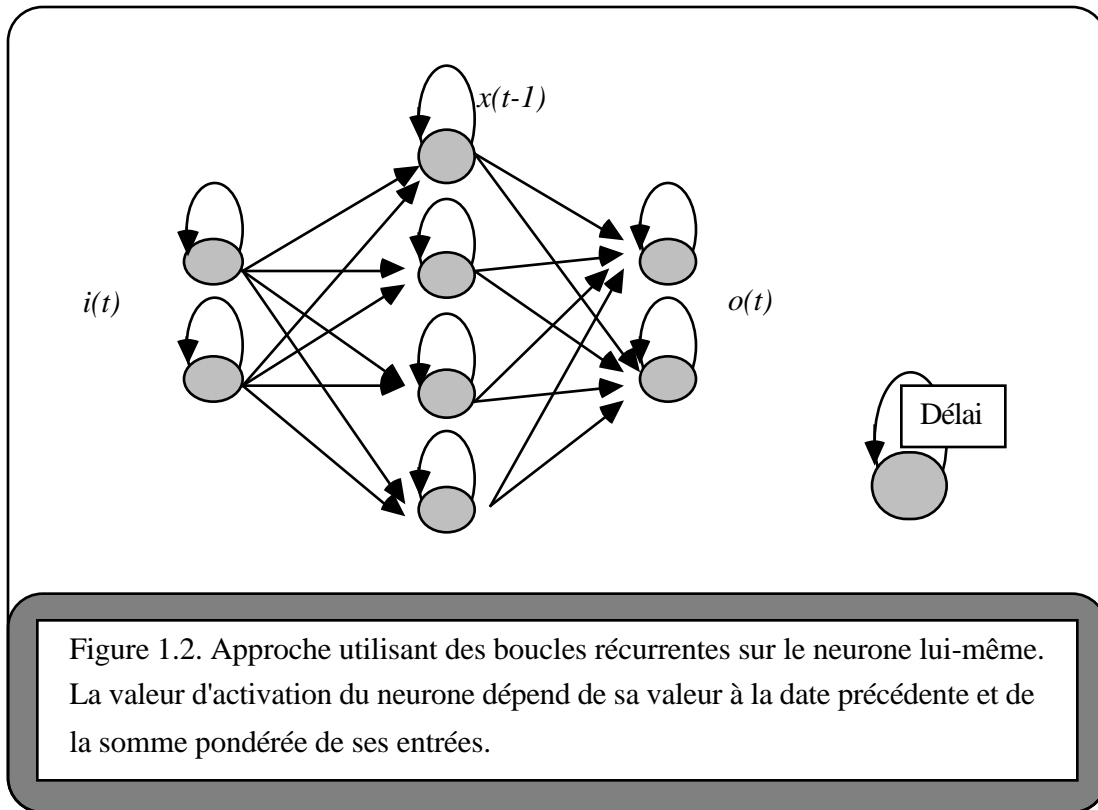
x(t-1)

i(t)

o(t)

Délai

Figure 1.2. Approche utilisant des boucles récurrentes sur le neurone lui-même. La valeur d'activation du neurone dépend de sa valeur à la date précédente et de la somme pondérée de ses entrées.